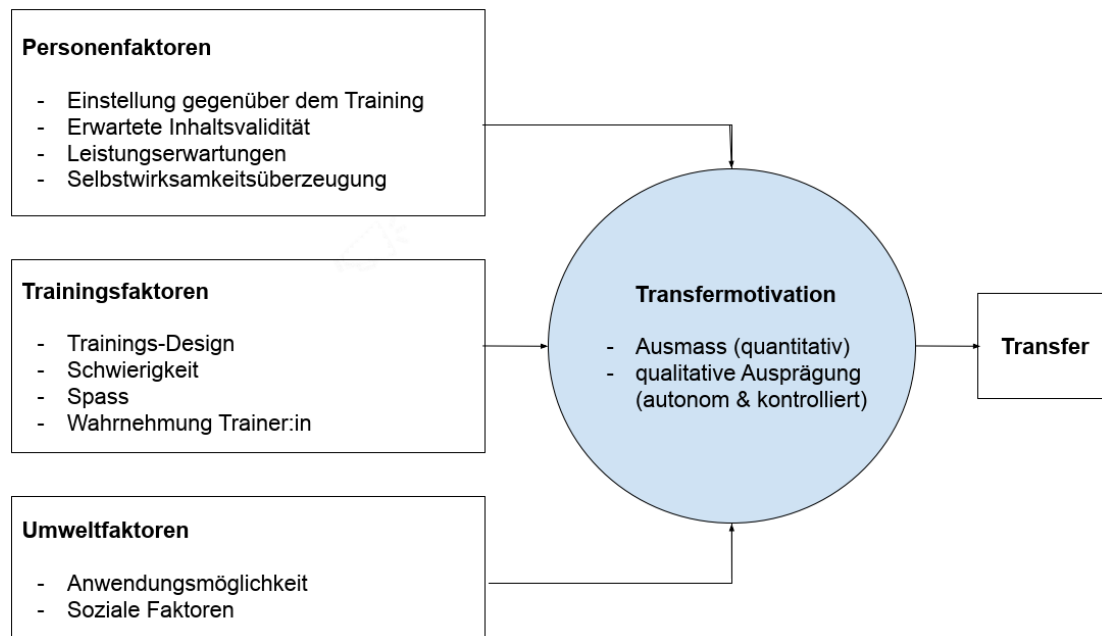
**Personenfaktoren**

- Einstellung gegenüber dem Training
- Erwartete Inhaltsvalidität
- Leistungserwartungen
- Selbstwirksamkeitsüberzeugung

**Trainingsfaktoren**

- Trainings-Design
- Schwierigkeit
- Spass
- Wahrnehmung Trainer:in

**Umweltfaktoren**

- Anwendungsmöglichkeit
- Soziale Faktoren

**Transfermotivation**

- Ausmass (quantitativ)
- qualitative Ausprägung (autonom & kontrolliert)

**Transfer**